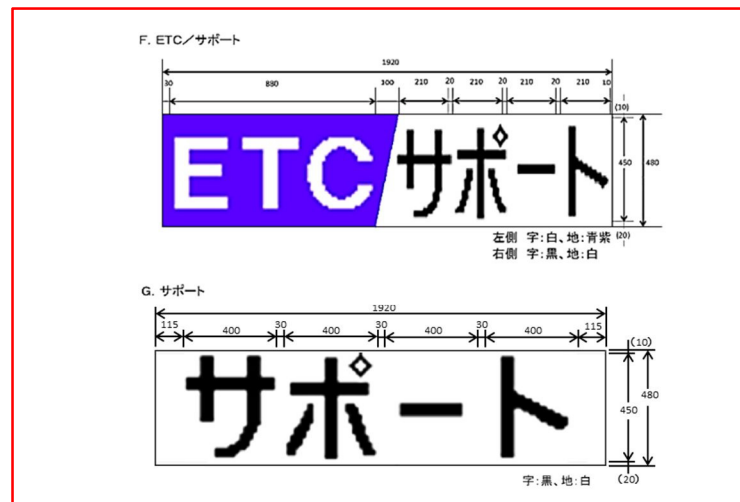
F. ETC／サポート

1920
30 880 300 210 20 210 20 210 20 210 10
(10)
450 480
ETC サポート
(20)
左側 字:白、地:青紫
右側 字:黒、地:白

G. サポート

1920
115 400 30 400 30 400 30 400 115
(10)
480
450
サポート
(20)
字:黒、地:白